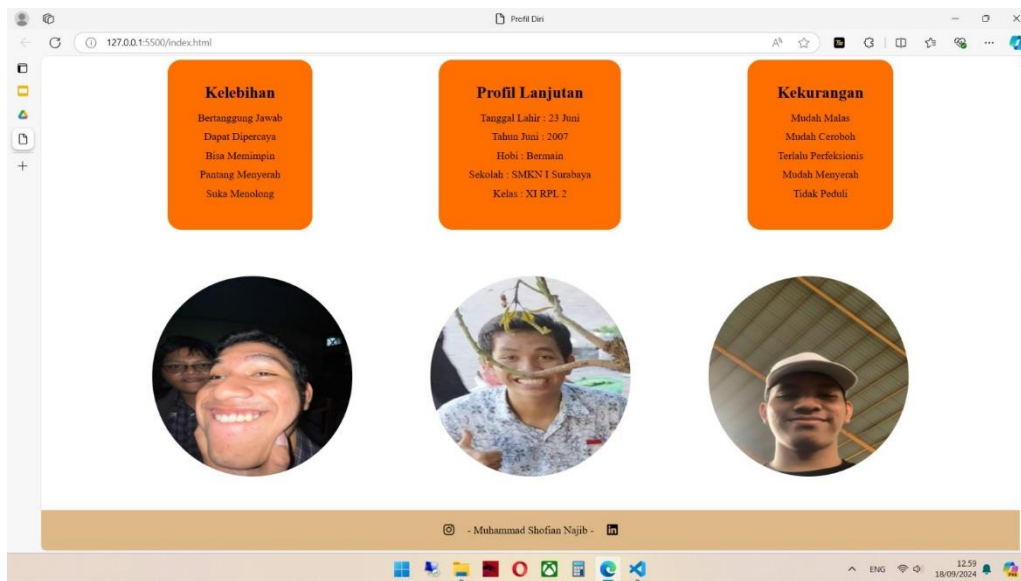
Profil Diri

127.0.0.1:5500/index.html

Kelebihan

Bertanggung Jawab
Dapat Dipercaya
Bisa Memimpin
Pantang Menyerah
Suka Menolong

Profil Lanjutan

Tanggal Lahir : 23 Juni
Tahun Juni : 2007
Hobi : Bermain
Sekolah : SMKN I Surabaya
Kelas : XI RPL 2

Kekurangan

Mudah Malas
Mudah Ceroboh
Terlalu Perfeksionis
Mudah Menyerah
Tidak Peduli

- Muhammad Shofian Najib -

ENG
12.59
18/09/2024